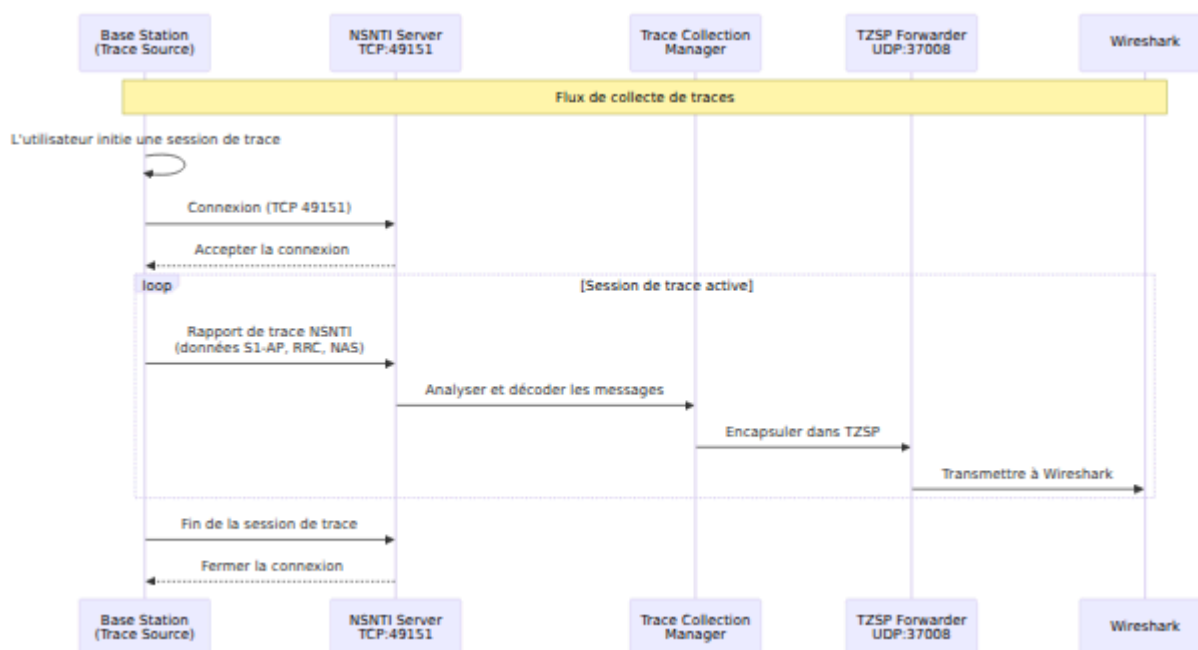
Base Station (Trace Source)

NSNTI Server TCP:49151

Trace Collection Manager

TZSP Forwarder UDP:37008

Wireshark

Flux de collecte de traces

L'utilisateur initie une session de trace

Connexion (TCP 49151)

Accepter la connexion

loop

[Session de trace active]

Rapport de trace NSNTI (données S1-AP, RRC, NAS)

Analyser et décoder les messages

Encapsuler dans TZSP

Transmettre à Wireshark

Fin de la session de trace

Fermer la connexion

Base Station (Trace Source)

NSNTI Server TCP:49151

Trace Collection Manager

TZSP Forwarder UDP:37008

Wireshark